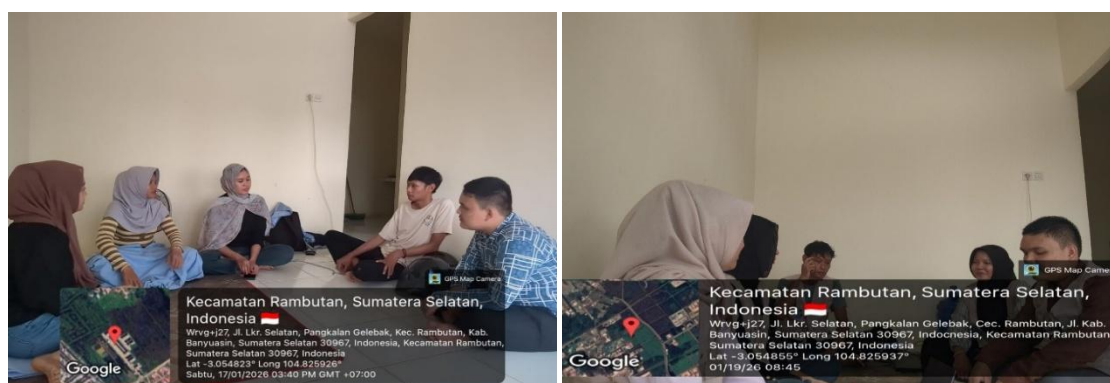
GPS Map Camera

Kecamatan Rambutan, Sumatera Selatan, Indonesia

Wrvg+j27, Jl. Lkr. Selatan, Pangkalan Gelebak, Kec. Rambutan, Kab. Banyuasin, Sumatera Selatan 30967, Indonesia, Kecamatan Rambutan, Sumatera Selatan 30967, Indonesia

Lat -3.054823° Long 104.825926°

Sabtu, 17/01/2026 03:40 PM GMT +07:00

Google

GPS Map Camera

Kecamatan Rambutan, Sumatera Selatan, Indonesia

Wrvg+j27, Jl. Lkr. Selatan, Pangkalan Gelebak, Cec. Rambutan, Jl. Kab. Banyuasin, Sumatera Selatan 30967, Indocnesia, Kecamatan Rambutan, Sumatera Selatan 30967, Indonesia

Lat -3.054855° Long 104.825937°

01/19/26 08:45

Google